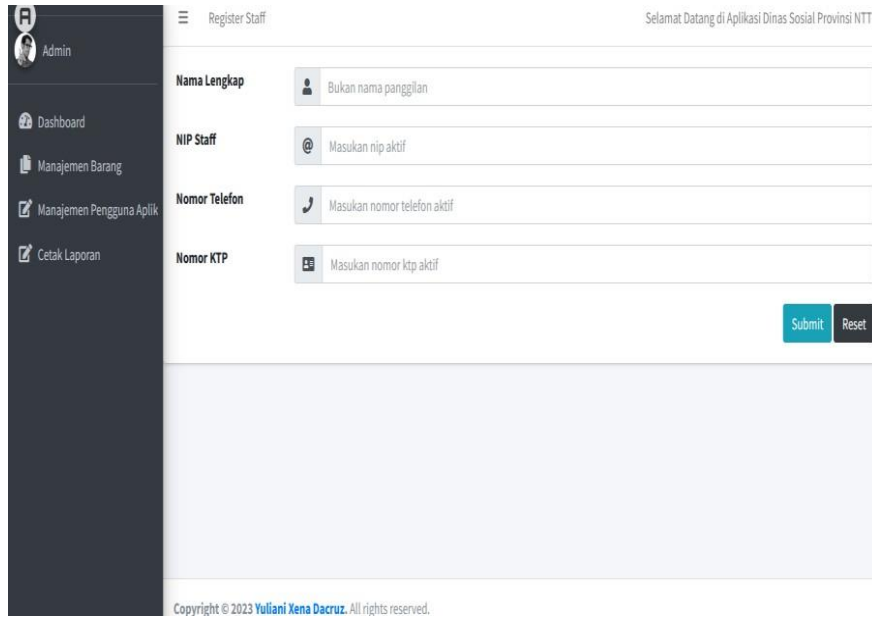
Admin

Dashboard

Manajemen Barang

Manajemen Pengguna Aplik

Cetak Laporan

Register Staff

Selamat Datang di Aplikasi Dinas Sosial Provinsi NTT

Nama Lengkap
Bukan nama panggilan

NIP Staff
Masukan nip aktif

Nomor Telefon
Masukan nomor telefon aktif

Nomor KTP
Masukan nomor ktp aktif

Submit
Reset

Copyright © 2023 Yuliani Xena Dacruz. All rights reserved.